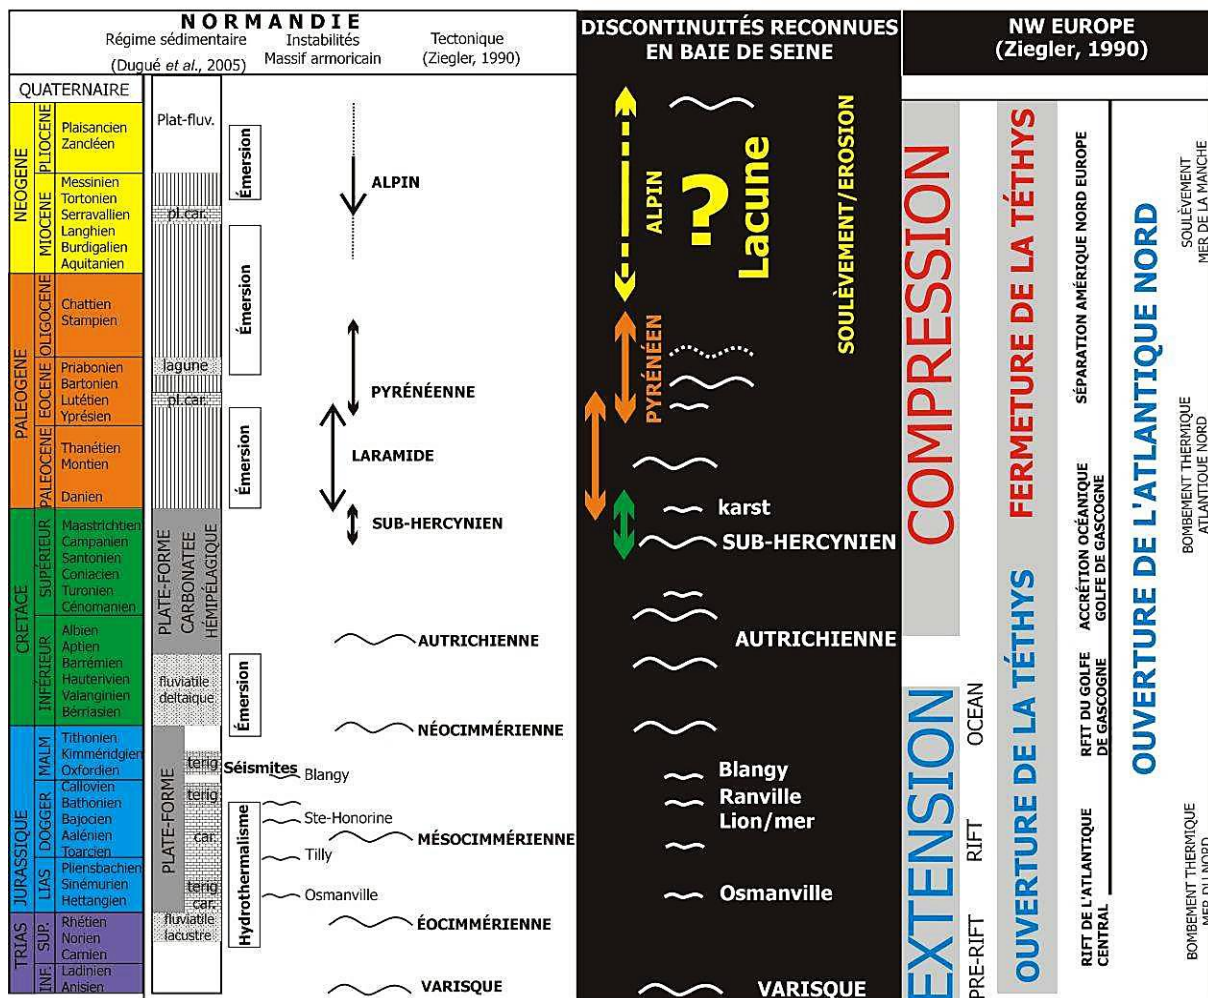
NORMANDIE
Régime sédimentaire (Dugué et al., 2005)
Instabilités Massif armoricain
Tectonique (Ziegler, 1990)

DISCONTINUITÉS RECONNUES EN BAIE DE SEINE

NW EUROPE (Ziegler, 1990)

QUATERNAIRE
NEOGENE
PLIOCENE
Plaisancien
Zancléen
MIOCENE
Messinien
Tortonien
Serravallien
Langhien
Burdigalien
Aquitanien
PALEOGENE
OLIGOCENE
Chattien
Stampien
EOCENE
Priabonien
Bartonien
Lutétien
Yprésien
PALEOCENE
Thanétien
Montien
Danien
CRETACE
SUPÉRIEUR
Maastrichtien
Campanien
Santonien
Coniacien
Turonien
Cénomanien
INFÉRIEUR
Albien
Aptien
Barrémien
Hauterivien
Valanginien
Berriasien
JURASSIQUE
MALM
Tithonien
Kimméridgien
Oxfordien
DOGGER
Callovien
Bathonien
Bajocien
Aalénien
Toarcien
LIAS
Pliensbachien
Sinémurien
Hettangien
TRIAS
SUP.
Rhétien
Norien
Carnien
INF.
Ladinien
Anisien

Plat-fluv.
pl.car.
lagune
pl.car.
PLATE-FORME CARBONATEE HÉMIPÉLAGIQUE
fluviatile deltaique
PLATE-FORME
terig.
terig.
car.
terig. car.
fluviatile lacustre

Émersion
Émersion
Émersion
Émersion
Séismites
Hydrothermalisme
Blangy
Ste-Honorine
Tilly
Osmanville

ALPIN
PYRÉNÉENNE
LARAMIDE
SUB-HERCYNIEN
AUTRICHIENNE
NÉOCIMMÉRIENNE
MÉSOCIMMÉRIENNE
ÉOCIMMÉRIENNE
VARISQUE

ALPIN
?
Lacune
SOULÈVEMENT/EROSION
PYRÉNÉEN
karst
SUB-HERCYNIEN
AUTRICHIENNE
Blangy
Ranville
Lion/mer
Osmanville
VARISQUE

COMPRESSION
EXTENSION
PRE-RIFT
RIFT
OCEAN
FERMETURE DE LA TÉTHYS
OUVERTURE DE LA TÉTHYS
OUVERTURE DE LA TÉTHYS
SÉPARATION AMÉRIQUE NORD EUROPE
ACCRÉTION OCÉANIQUE GOLFE DE GASCOGNE
RFIT DU GOLFE DE GASCOGNE
RIFT DE L'ATLANTIQUE CENTRAL
OUVERTURE DE L'ATLANTIQUE NORD
OUVERTURE DE L'ATLANTIQUE NORD
SOULÈVEMENT MER DE LA MANCHE
BOMBEMENT THERMIQUE ATLANTIQUE NORD
BOMBEMENT THERMIQUE MER DU NORD